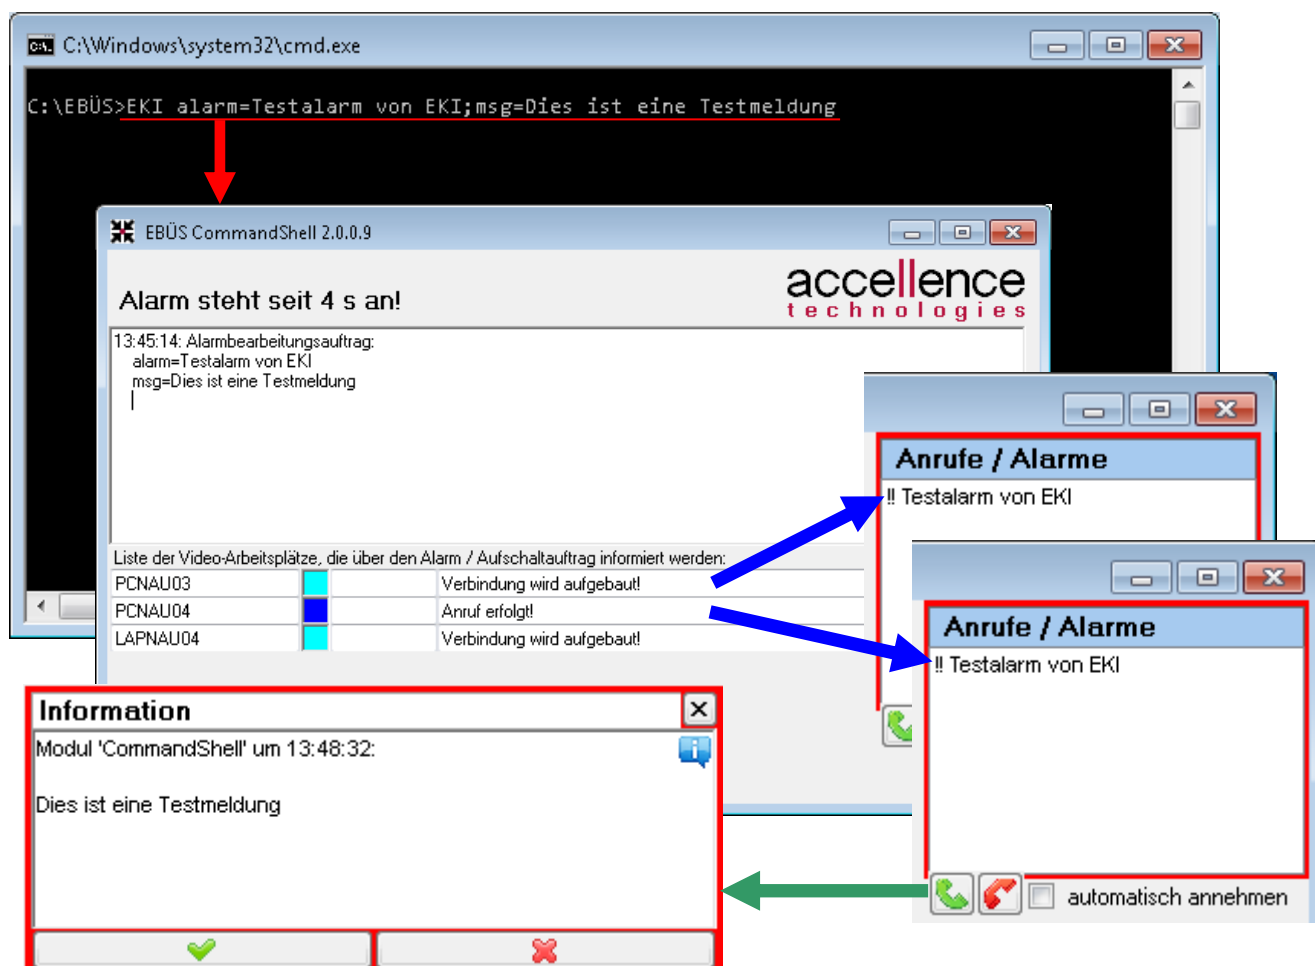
C:\Windows\system32\cmd.exe

C:\EBÜS>EKI alarm=Testalarm von EKI;msg=Dies ist eine Testmeldung

EBÜS CommandShell 2.0.0.9

Alarm steht seit 4 s an!

accellence technologies

13:45:14: Alarmbearbeitungsauftrag:
alarm=Testalarm von EKI
msg=Dies ist eine Testmeldung

Liste der Video-Arbeitsplätze, die über den Alarm / Aufschaltauftrag informiert werden:

| PCNAU03 | | Verbindung wird aufgebaut! |
|---|---|---|
| PCNAU04 | | Anruf erfolgt! |
| LAPNAU04 | | Verbindung wird aufgebaut! |

Anrufe / Alarme
‼ Testalarm von EKI

Anrufe / Alarme
‼ Testalarm von EKI

automatisch annehmen

Information
Modul 'CommandShell' um 13:48:32:

Dies ist eine Testmeldung